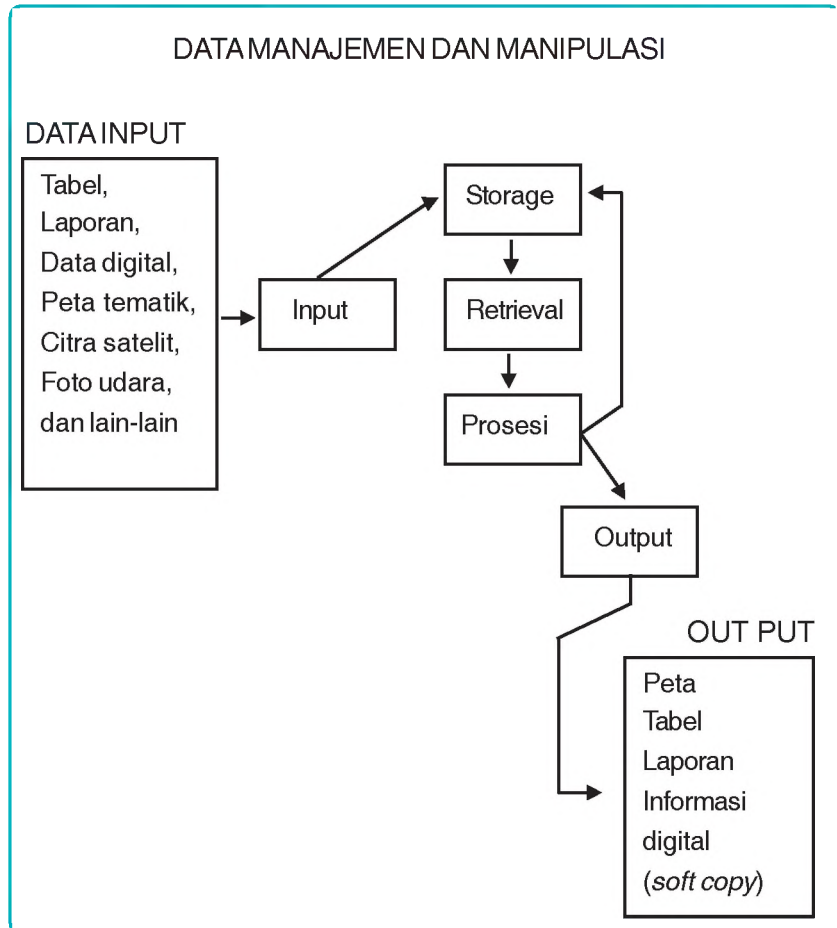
DATA MANAJEMEN DAN MANIPULASI

DATA INPUT

Tabel,
Laporan,
Data digital,
Peta tematik,
Citra satelit,
Foto udara,
dan lain-lain

Input

Storage

Retrieval

Prosesi

Output

OUT PUT

Peta
Tabel
Laporan
Informasi digital
(soft copy)